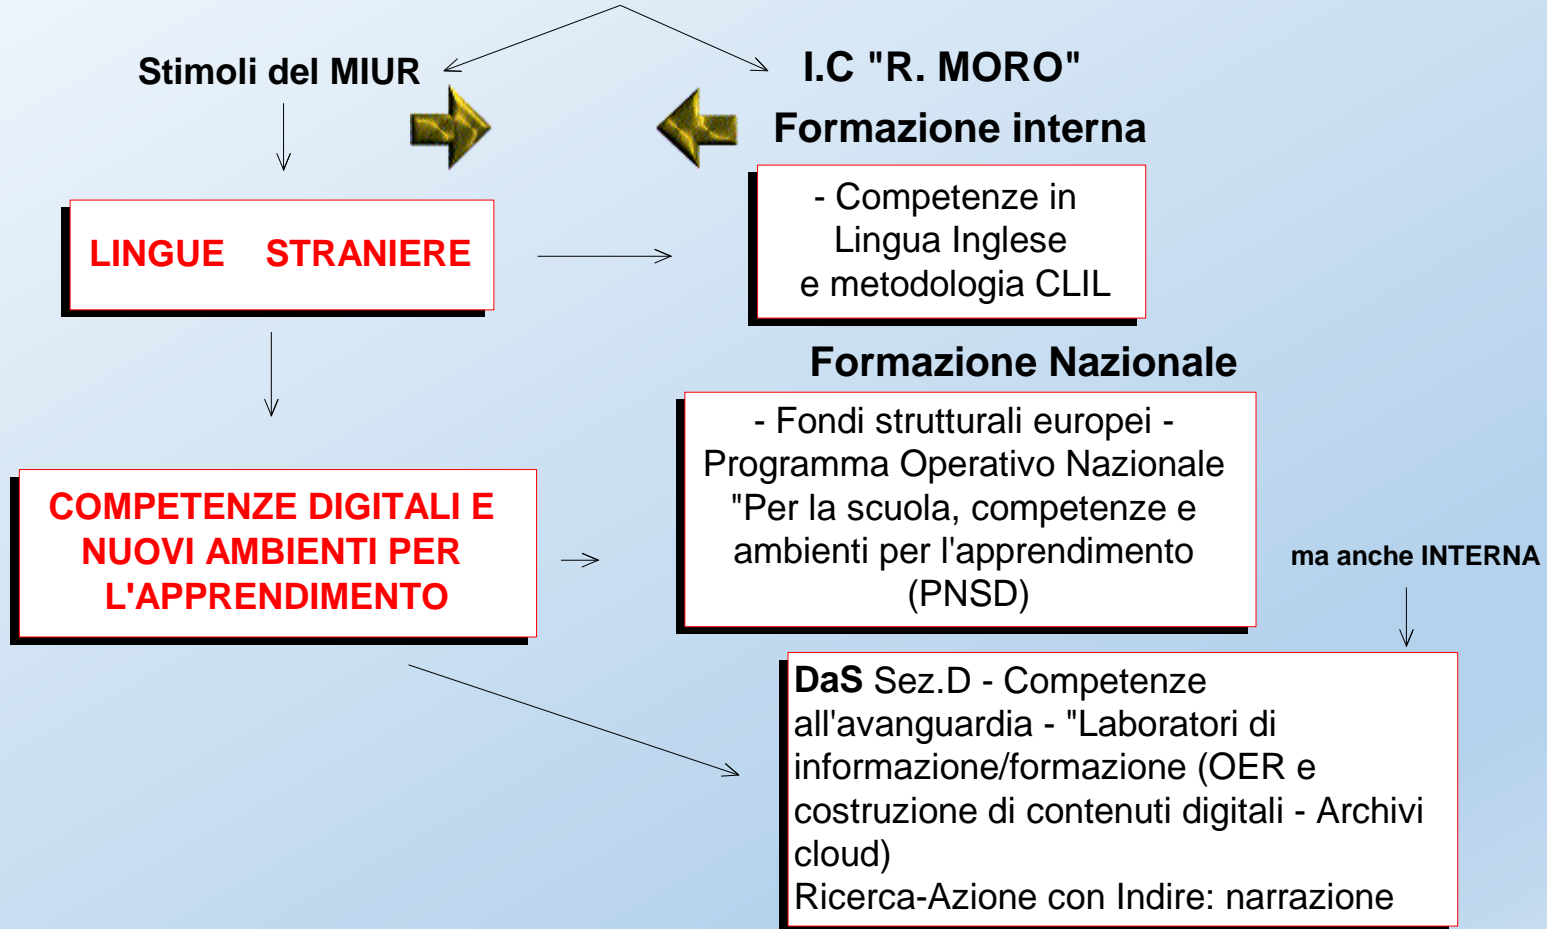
Stimoli del MIUR

I.C "R. MORO"

Formazione interna

LINGUE STRANIERE

- Competenze in Lingua Inglese e metodologia CLIL

Formazione Nazionale

COMPETENZE DIGITALI E NUOVI AMBIENTI PER L'APPRENDIMENTO

- Fondi strutturali europei - Programma Operativo Nazionale "Per la scuola, competenze e ambienti per l'apprendimento (PNSD)

ma anche INTERNA

DaS Sez.D - Competenze all'avanguardia - "Laboratori di informazione/formazione (OER e costruzione di contenuti digitali - Archivi cloud)
Ricerca-Azione con Indire: narrazione